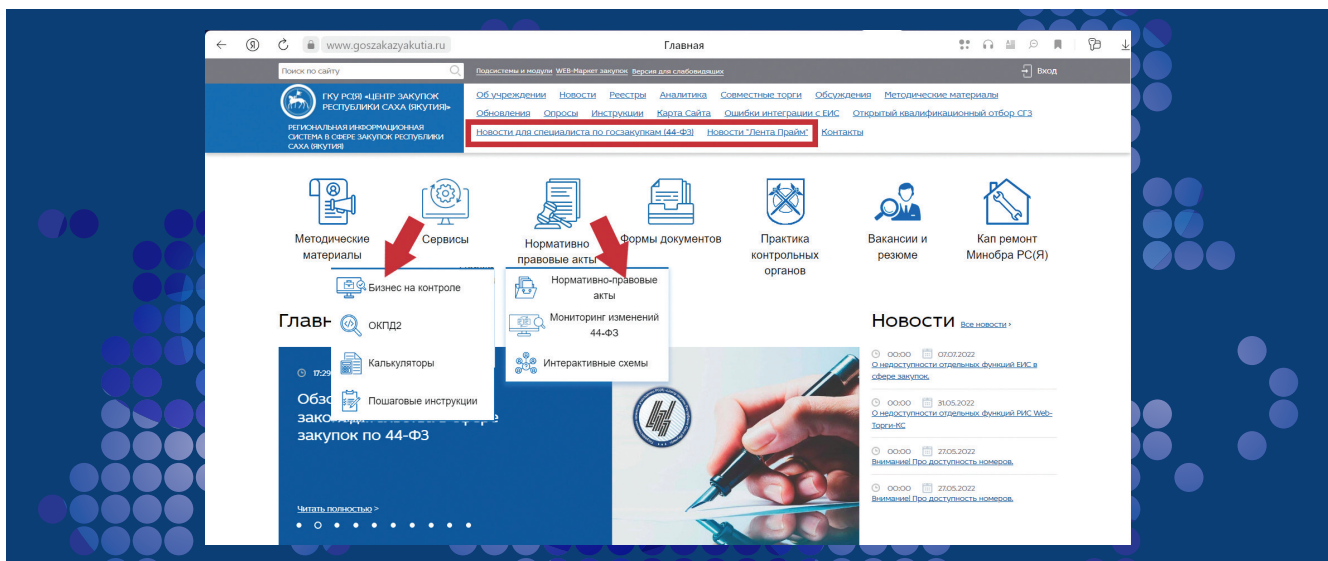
www.goszakazyakutia.ru Главная

Поиск по сайту

Подсистемы и модули WEB-Маркет закупок Версия для слабовидящих

Вход

ГКУ РС(Я) «ЦЕНТР ЗАКУПОК РЕСПУБЛИКИ САХА (ЯКУТИЯ)»

РЕГИОНАЛЬНАЯ ИНФОРМАЦИОННАЯ СИСТЕМА В СФЕРЕ ЗАКУПОК РЕСПУБЛИКИ САХА (ЯКУТИЯ)

Об учреждении Новости Реестры Аналитика Совместные торги Обсуждения Методические материалы

Обновления Опросы Инструкции Карта Сайта Ошибки интеграции с ЕИС Открытый квалификационный отбор СГЗ

Новости для специалиста по госзакупкам (44-ФЗ) Новости "Лента Прайм" Контакты

Методические материалы

Сервисы

Нормативно правовые акты

Формы документов

Практика контрольных органов

Вакансии и резюме

Кап ремонт Минобра РС(Я)

Бизнес на контроле

ОКПД2

Калькуляторы

Пошаговые инструкции

Нормативно-правовые акты

Мониторинг изменений 44-ФЗ

Интерактивные схемы

Главн

17:29

Обзо закон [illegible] сфере закупок по 44-ФЗ

Читать полностью >

Новости Все новости >

00:00 07.07.2022
О недоступности отдельных функций ЕИС в сфере закупок.

00:00 31.05.2022
О недоступности отдельных функций РИС Web-Торги-КС

00:00 27.05.2022
Внимание! Про доступность номеров.

00:00 27.05.2022
Внимание! Про доступность номеров.